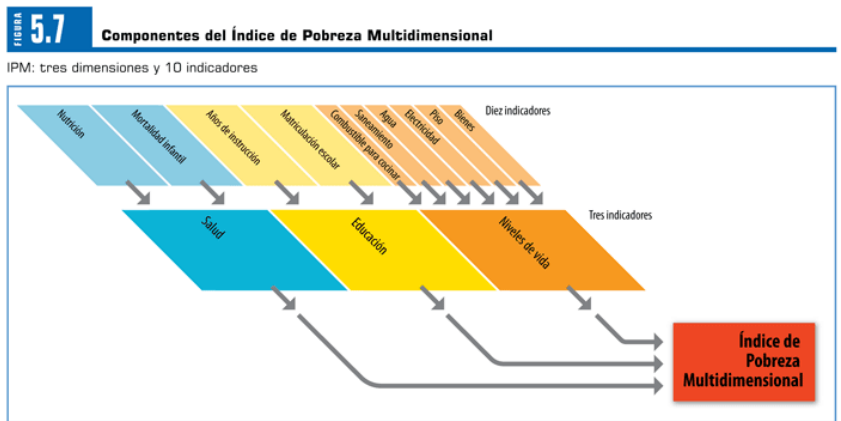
FIGURA 5.7 Componentes del Índice de Pobreza Multidimensional

IPM: tres dimensiones y 10 indicadores

Nutrición
Mortalidad infantil
Años de instrucción
Matriculación escolar
Combustible para cocinar
Saneamiento
Agua
Electricidad
Piso
Bienes
Diez indicadores

Salud
Educación
Niveles de vida
Tres indicadores

Índice de Pobreza Multidimensional